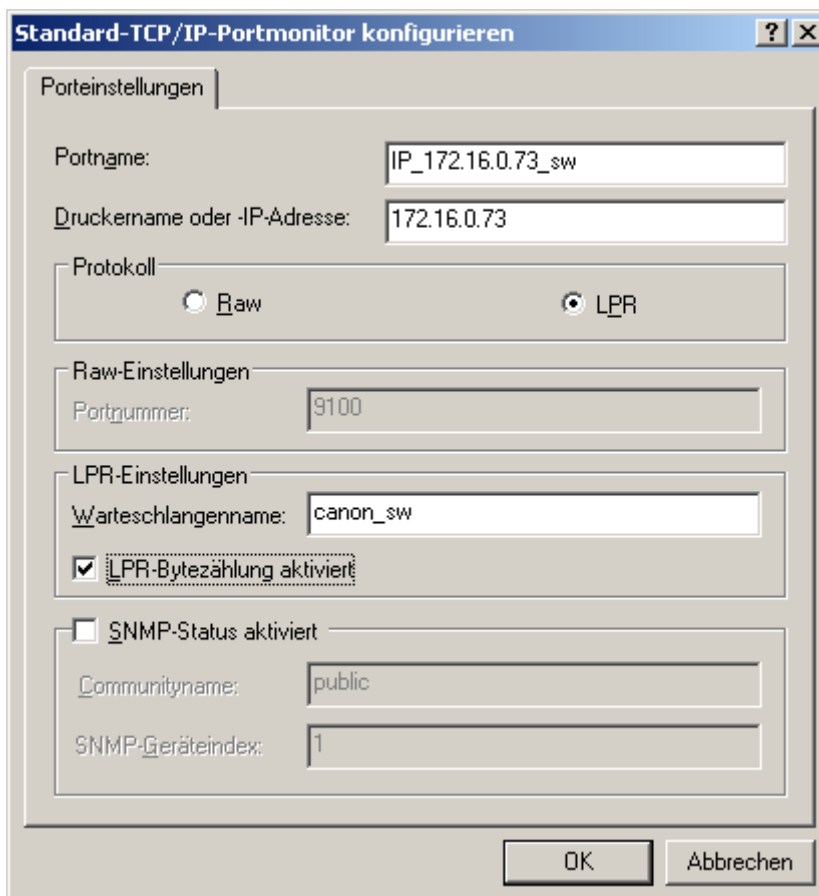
Standard-TCP/IP-Portmonitor konfigurieren

?

X

Porteinstellungen

Portname:

IP_172.16.0.73_sw

Druckername oder -IP-Adresse:

172.16.0.73

Protokoll

Raw

LPR

Raw-Einstellungen

Portnummer:

9100

LPR-Einstellungen

Warteschlangenname:

canon_sw

LPR-Bytezählung aktiviert

SNMP-Status aktiviert

Communityname:

public

SNMP-Geräteindex:

1

OK

Abbrechen